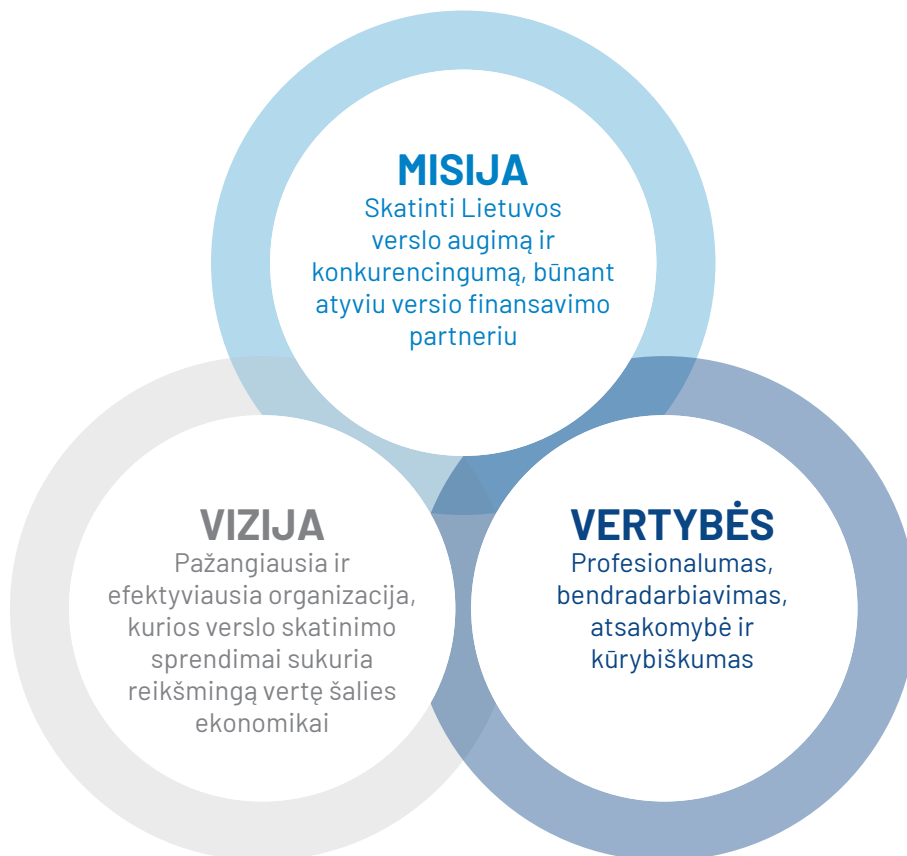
MISIJA
Skatinti Lietuvos verslo augimą ir konkurencingumą, būnant atyviu versio finansavimo partneriu

VIZIJA
Pažangiausia ir efektyviausia organizacija, kurios verslo skatinimo sprendimai sukuria reikšmingą vertę šalies ekonomikai

VERTYBĖS
Profesionalumas, bendradarbiavimas, atsakomybė ir kūrybiškumas